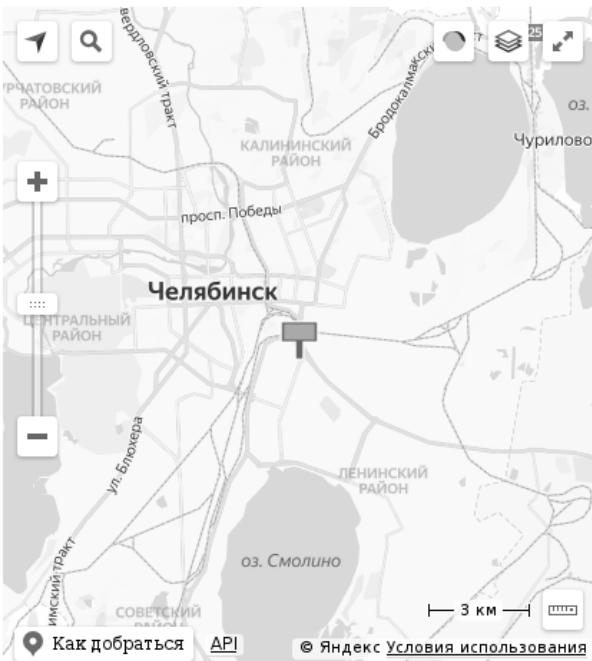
вердловский тракт
РЧАТОВСКИЙ РАЙОН
Бродокалмакский
оз.
Чурилово
КАЛИНИНСКИЙ РАЙОН
25
просп. Победы
Челябинск
ЦЕНТРАЛЬНЫЙ РАЙОН
ул. Блюхера
ЛЕНИНСКИЙ РАЙОН
оз. Смолино
имский тракт
СОВЕТСКИЙ
3 км
Как добраться
API
© Яндекс Условия использования